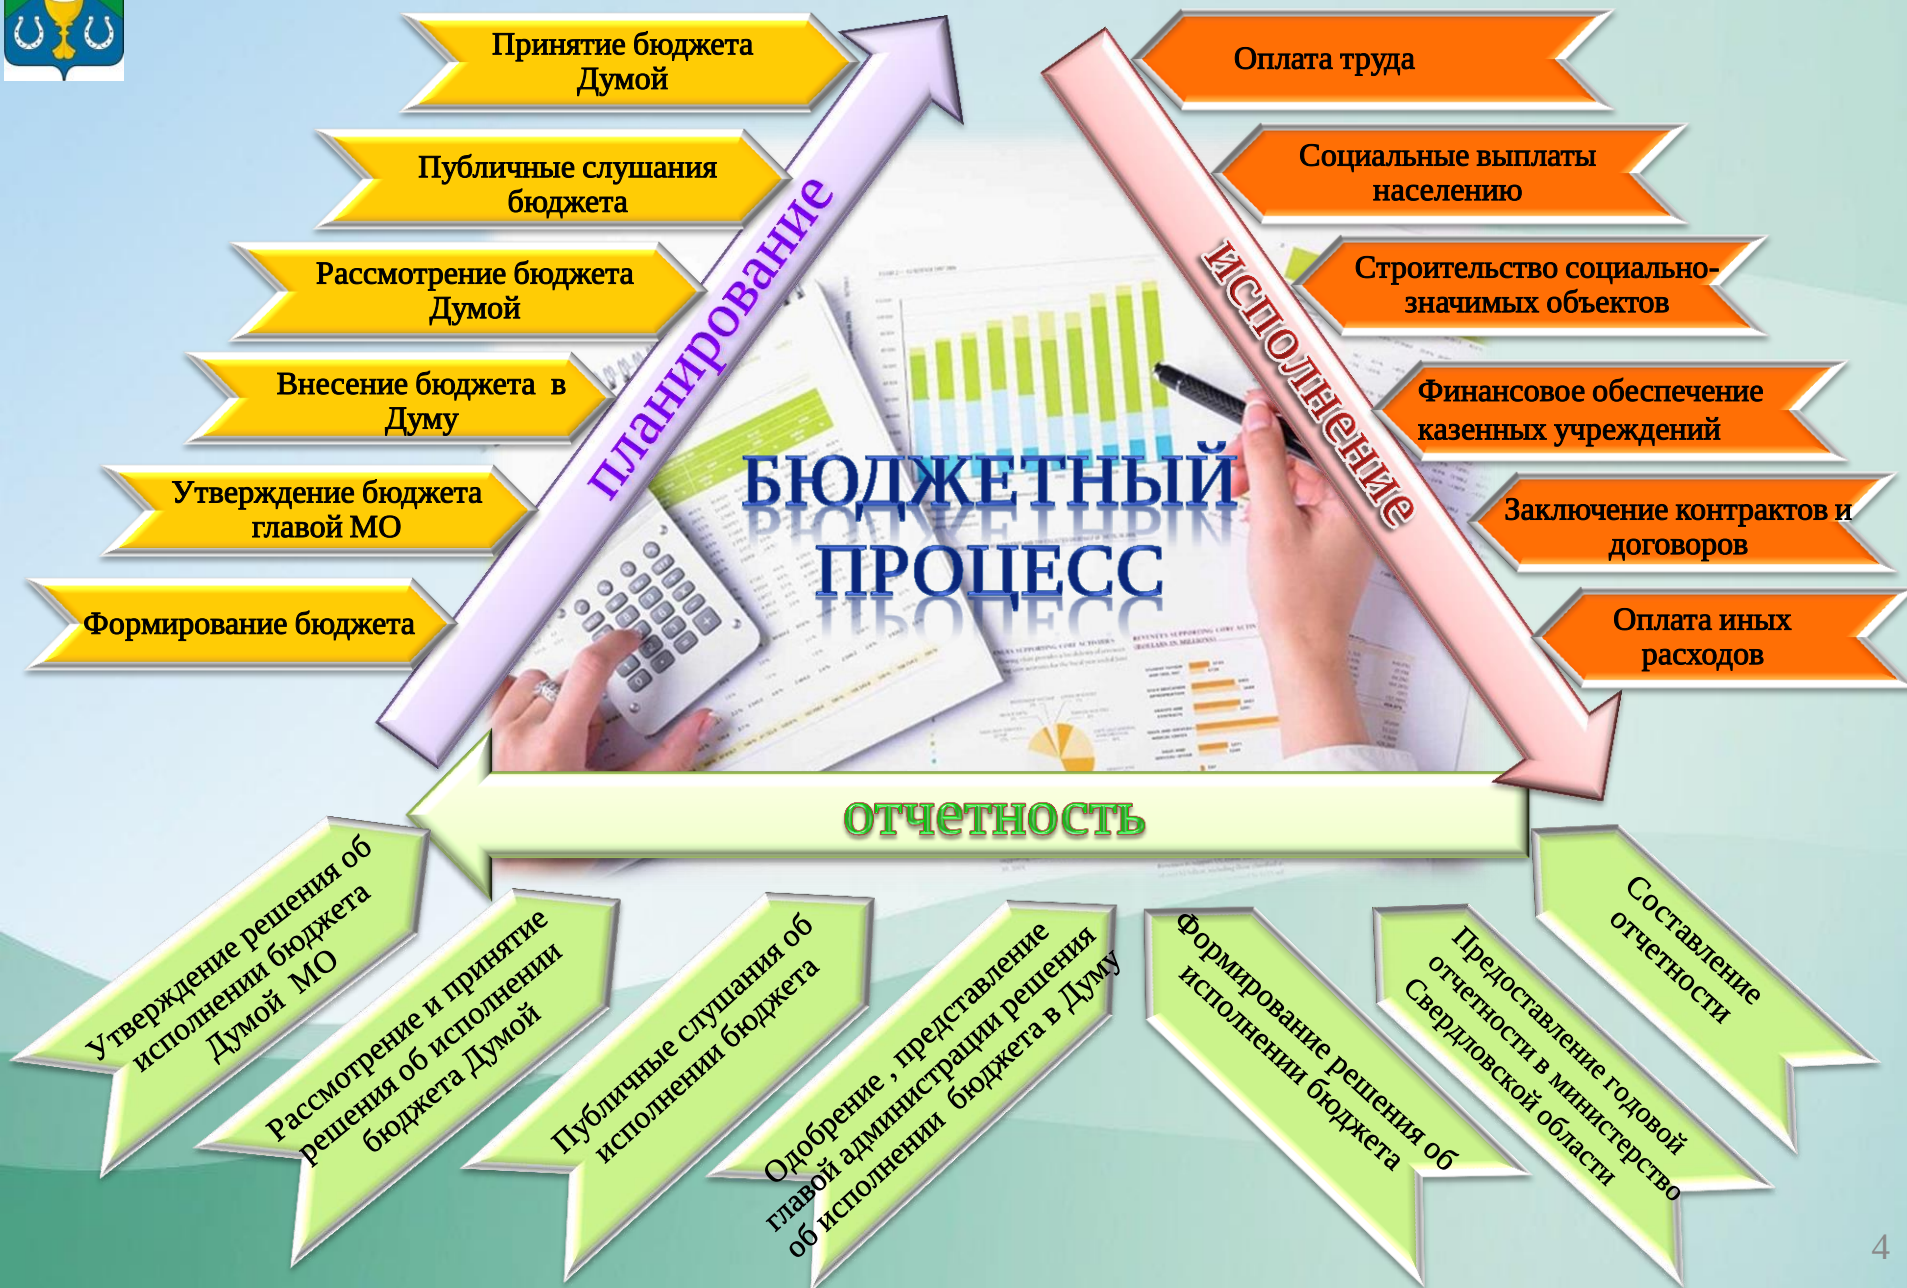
Принятие бюджета Думой

Публичные слушания бюджета

Рассмотрение бюджета Думой

Внесение бюджета в Думу

Утверждение бюджета главой МО

Формирование бюджета

планирование

исполнение

Оплата труда

Социальные выплаты населению

Строительство социально-значимых объектов

Финансовое обеспечение казенных учреждений

Заключение контрактов и договоров

Оплата иных расходов

БЮДЖЕТНЫЙ ПРОЦЕСС

отчетность

Утверждение решения об исполнении бюджета Думой МО

Рассмотрение и принятие решения об исполнении бюджета Думой

Публичные слушания об исполнении бюджета

Одобрение , представление главой администрации решения об исполнении бюджета в Думу

Формирование решения об исполнении бюджета

Предоставление годовой отчетности в министерство Свердловской области

Составление отчетности

4